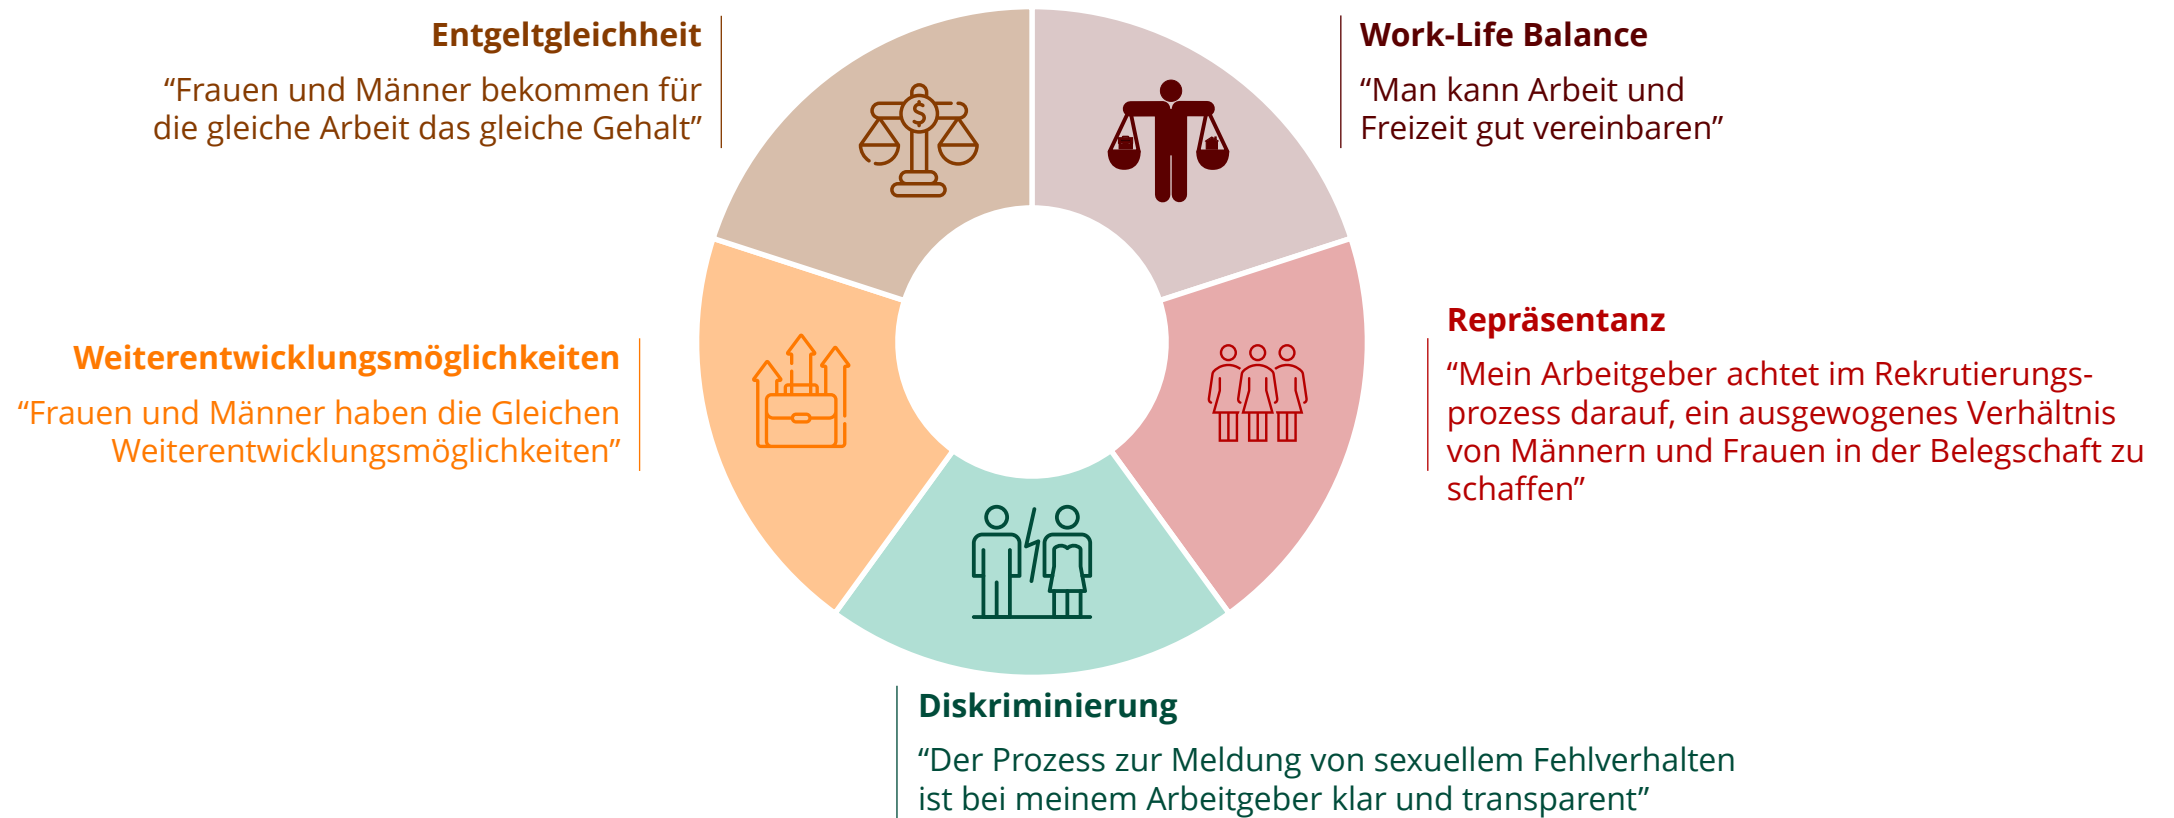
**Entgeltgleichheit**
“Frauen und Männer bekommen für die gleiche Arbeit das gleiche Gehalt”

**Work-Life Balance**
“Man kann Arbeit und Freizeit gut vereinbaren”

**Weiterentwicklungsmöglichkeiten**
“Frauen und Männer haben die Gleichen Weiterentwicklungsmöglichkeiten”

**Repräsentanz**
“Mein Arbeitgeber achtet im Rekrutierungsprozess darauf, ein ausgewogenes Verhältnis von Männern und Frauen in der Belegschaft zu schaffen”

**Diskriminierung**
“Der Prozess zur Meldung von sexuellem Fehlverhalten ist bei meinem Arbeitgeber klar und transparent”